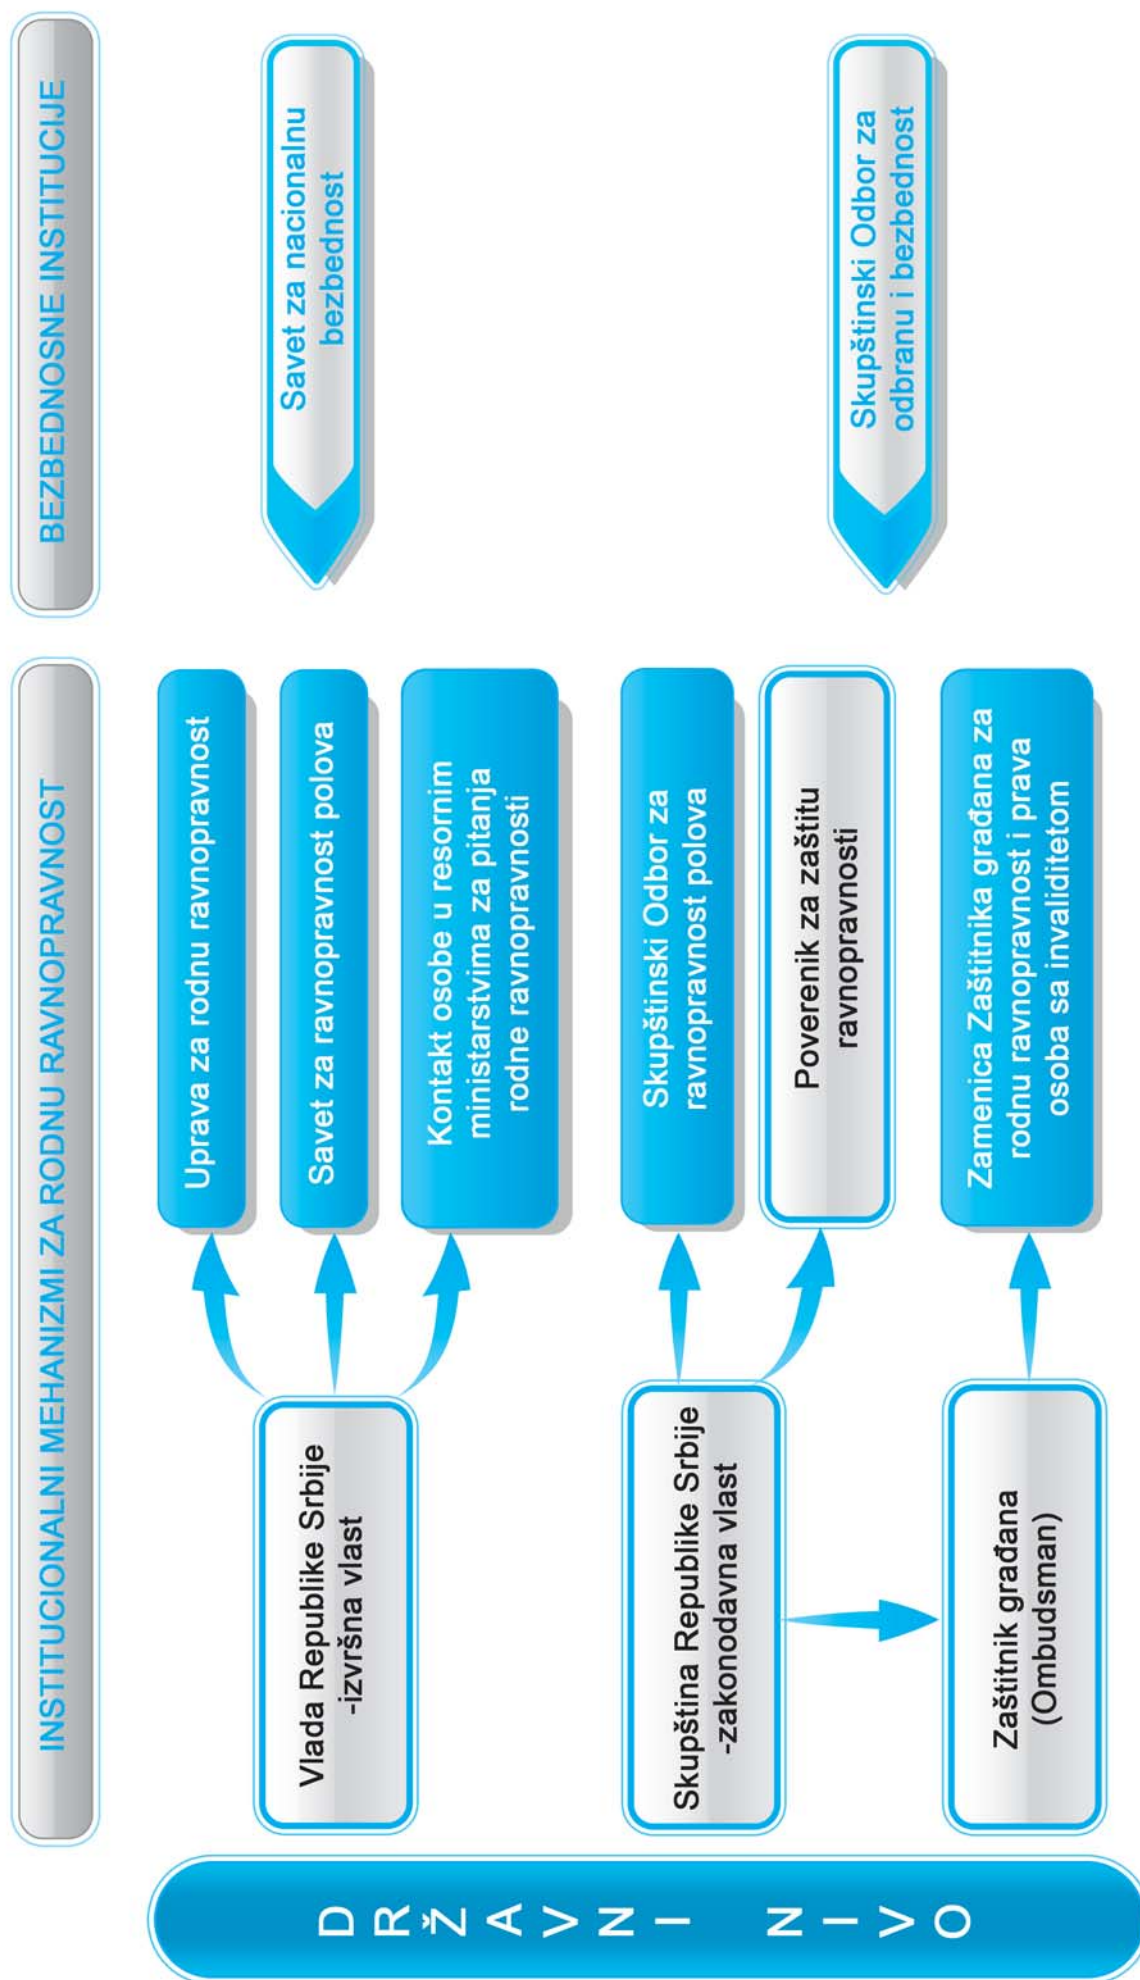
DRŽAVNI NIVO

INSTITUCIONALNI MEHANIZMI ZA RODNU RAVNOPRAVNOST

Vlada Republike Srbije -izvršna vlast

Uprava za rodnu ravnopravnost

Savet za ravnopravnost polova

Kontakt osobe u resornim ministarstvima za pitanja rodne ravnopravnosti

Skupština Republike Srbije -zakonodavna vlast

Skupštinski Odbor za ravnopravnost polova

Poverenik za zaštitu ravnopravnosti

Zaštitnik građana (Ombudsman)

Zamenica Zaštitnika građana za rodnu ravnopravnost i prava osoba sa invaliditetom

BEZBEDNOSNE INSTITUCIJE

Savet za nacionalnu bezbednost

Skupštinski Odbor za odbranu i bezbednost